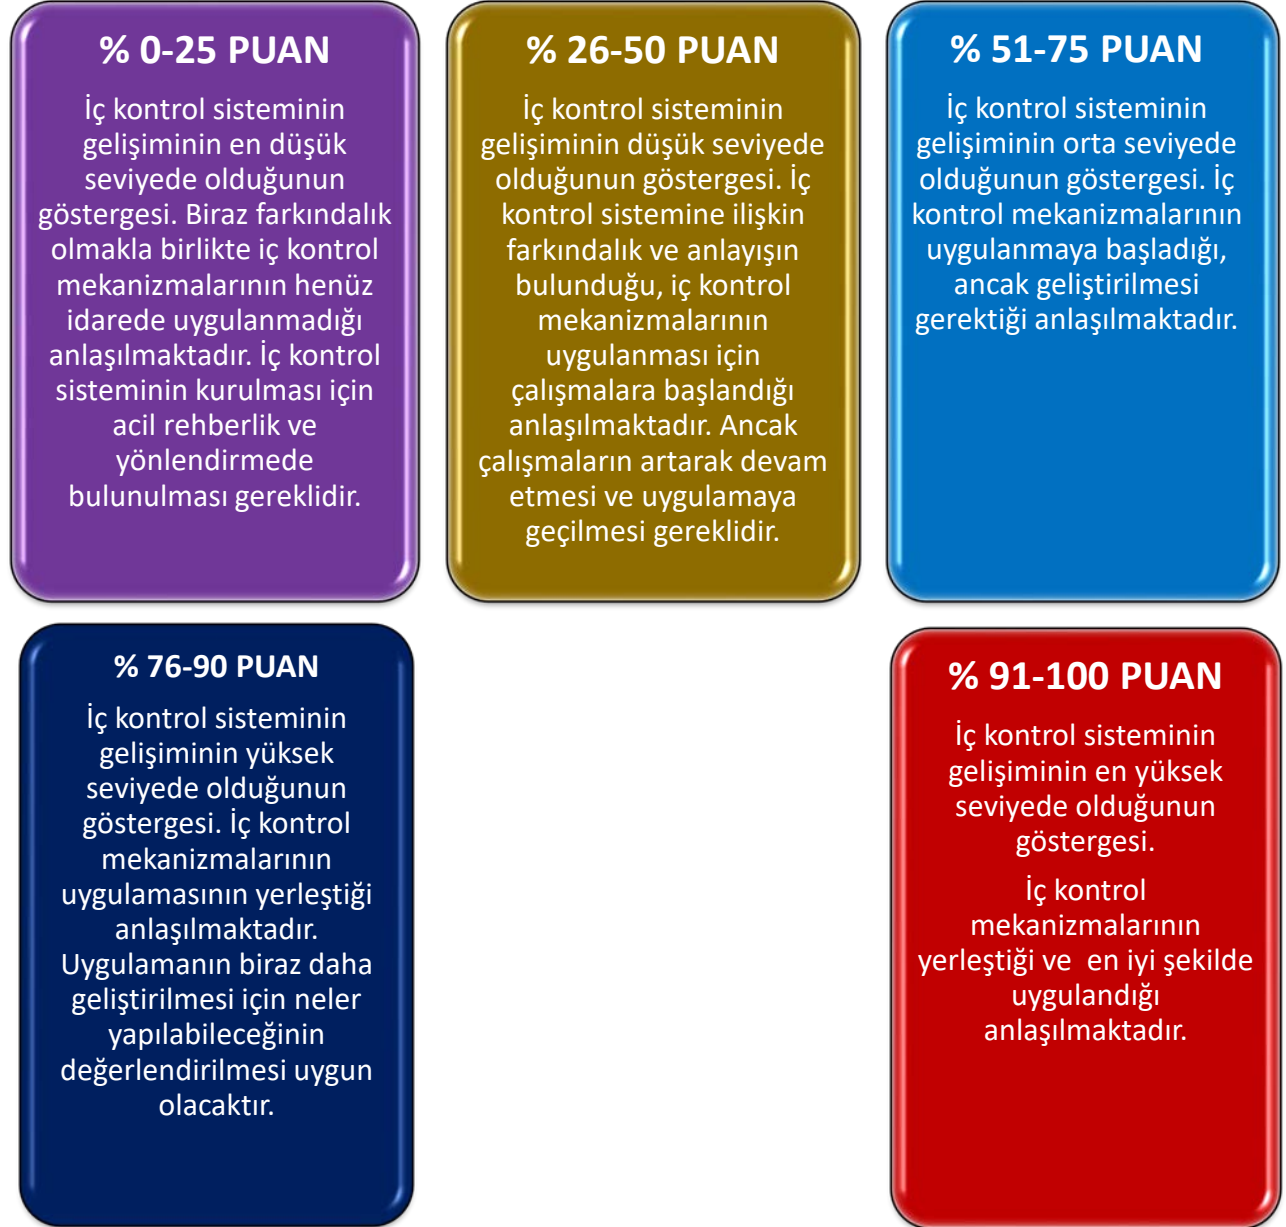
% 0-25 PUAN

İç kontrol sisteminin gelişiminin en düşük seviyede olduğunun göstergesi. Biraz farkındalık olmakla birlikte iç kontrol mekanizmalarının henüz idarede uygulanmadığı anlaşılmaktadır. İç kontrol sisteminin kurulması için acil rehberlik ve yönlendirmede bulunulması gereklidir.

% 26-50 PUAN

İç kontrol sisteminin gelişiminin düşük seviyede olduğunun göstergesi. İç kontrol sistemine ilişkin farkındalık ve anlayışın bulunduğu, iç kontrol mekanizmalarının uygulanması için çalışmalara başlandığı anlaşılmaktadır. Ancak çalışmaların artarak devam etmesi ve uygulamaya geçilmesi gereklidir.

% 51-75 PUAN

İç kontrol sisteminin gelişiminin orta seviyede olduğunun göstergesi. İç kontrol mekanizmalarının uygulanmaya başladığı, ancak geliştirilmesi gerektiği anlaşılmaktadır.

% 76-90 PUAN

İç kontrol sisteminin gelişiminin yüksek seviyede olduğunun göstergesi. İç kontrol mekanizmalarının uygulamasının yerleştiği anlaşılmaktadır. Uygulamanın biraz daha geliştirilmesi için neler yapılabileceğinin değerlendirilmesi uygun olacaktır.

% 91-100 PUAN

İç kontrol sisteminin gelişiminin en yüksek seviyede olduğunun göstergesi.

İç kontrol mekanizmalarının yerleştiği ve en iyi şekilde uygulandığı anlaşılmaktadır.